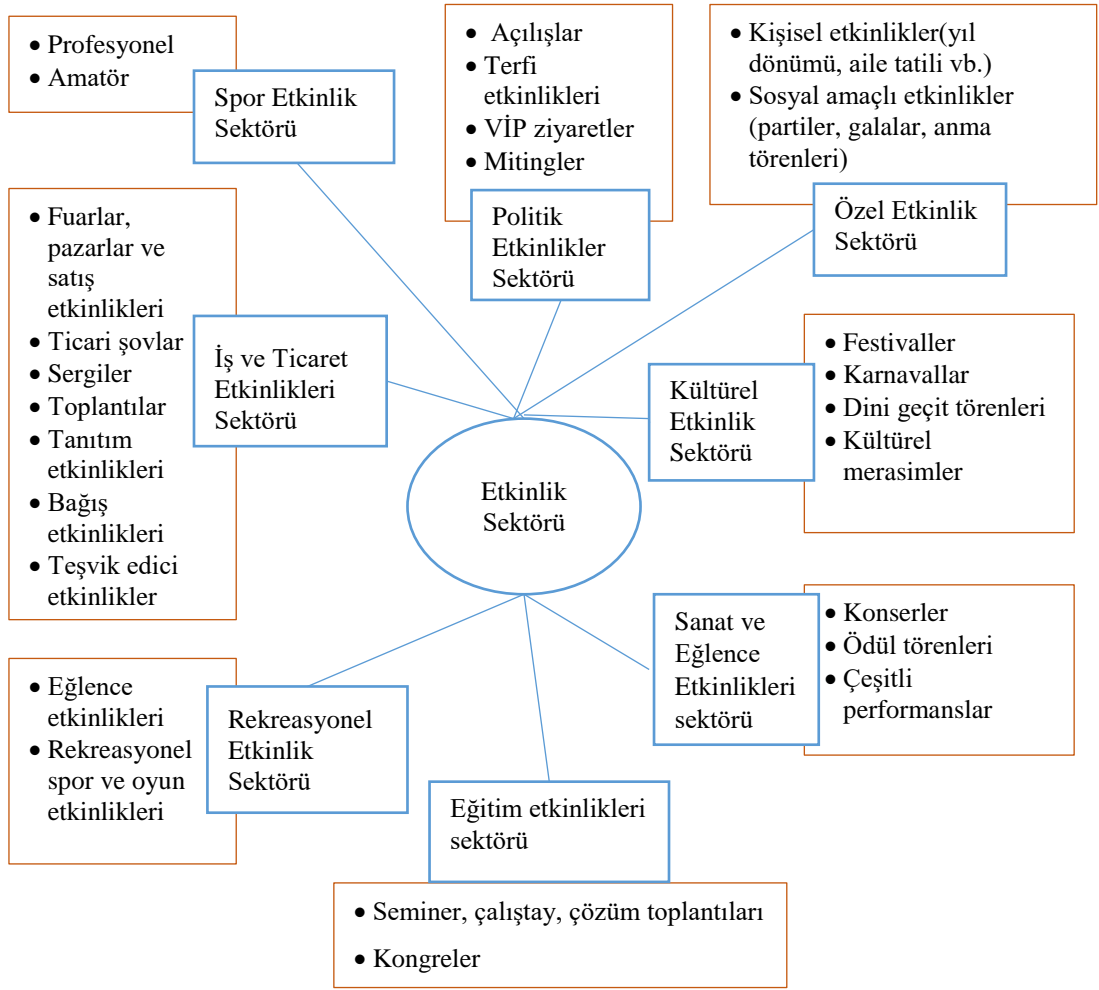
• Profesyonel
• Amatör

Spor Etkinlik Sektörü

• Açılışlar
• Terfi etkinlikleri
• VİP ziyaretler
• Mitingler

Politik Etkinlikler Sektörü

• Kişisel etkinlikler(yıl dönümü, aile tatili vb.)
• Sosyal amaçlı etkinlikler (partiler, galalar, anma törenleri)

Özel Etkinlik Sektörü

• Fuarlar, pazarlar ve satış etkinlikleri
• Ticari şovlar
• Sergiler
• Toplantılar
• Tanıtım etkinlikleri
• Bağış etkinlikleri
• Teşvik edici etkinlikler

İş ve Ticaret Etkinlikleri Sektörü

Etkinlik Sektörü

Kültürel Etkinlik Sektörü

• Festivaller
• Karnavallar
• Dini geçit törenleri
• Kültürel merasimler

Sanat ve Eğlence Etkinlikleri sektörü

• Konserler
• Ödül törenleri
• Çeşitli performanslar

• Eğlence etkinlikleri
• Rekreasyonel spor ve oyun etkinlikleri

Rekreasyonel Etkinlik Sektörü

Eğitim etkinlikleri sektörü

• Seminer, çalıştay, çözüm toplantıları
• Kongreler